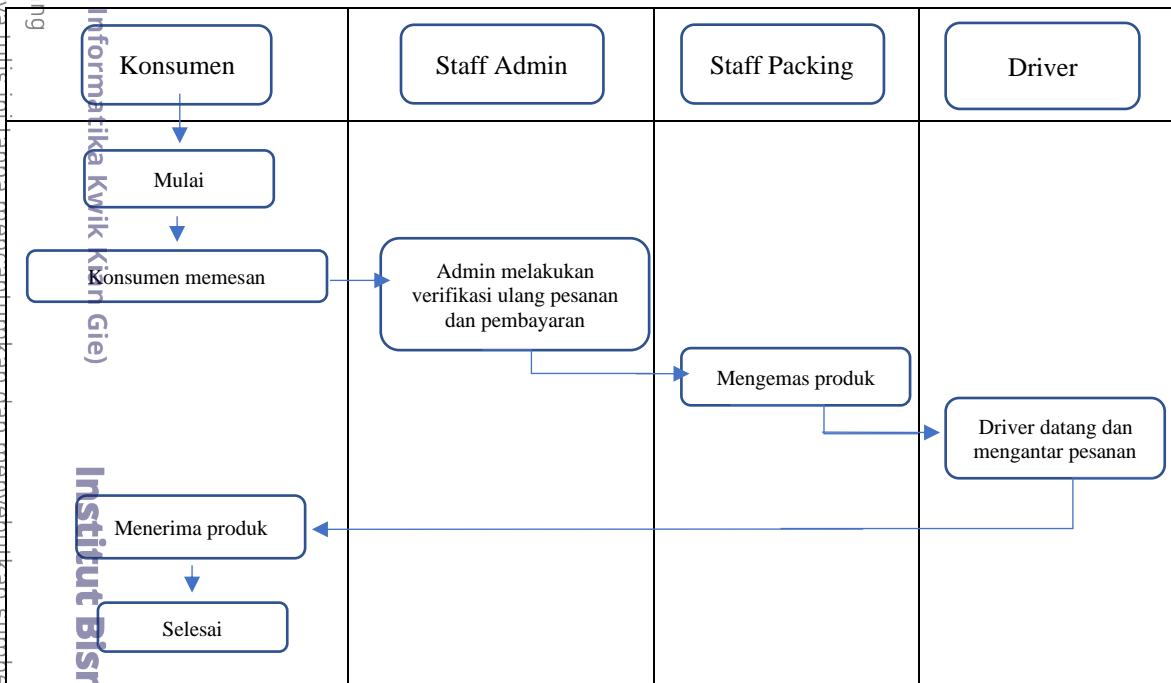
Konsumen

Staff Admin

Staff Packing

Driver

Mulai

Konsumen memesan

Admin melakukan verifikasi ulang pesanan dan pembayaran

Mengemas produk

Driver datang dan mengantar pesanan

Menerima produk

Selesai

Informatika Kwik Kian Gie)

Institut Bisn